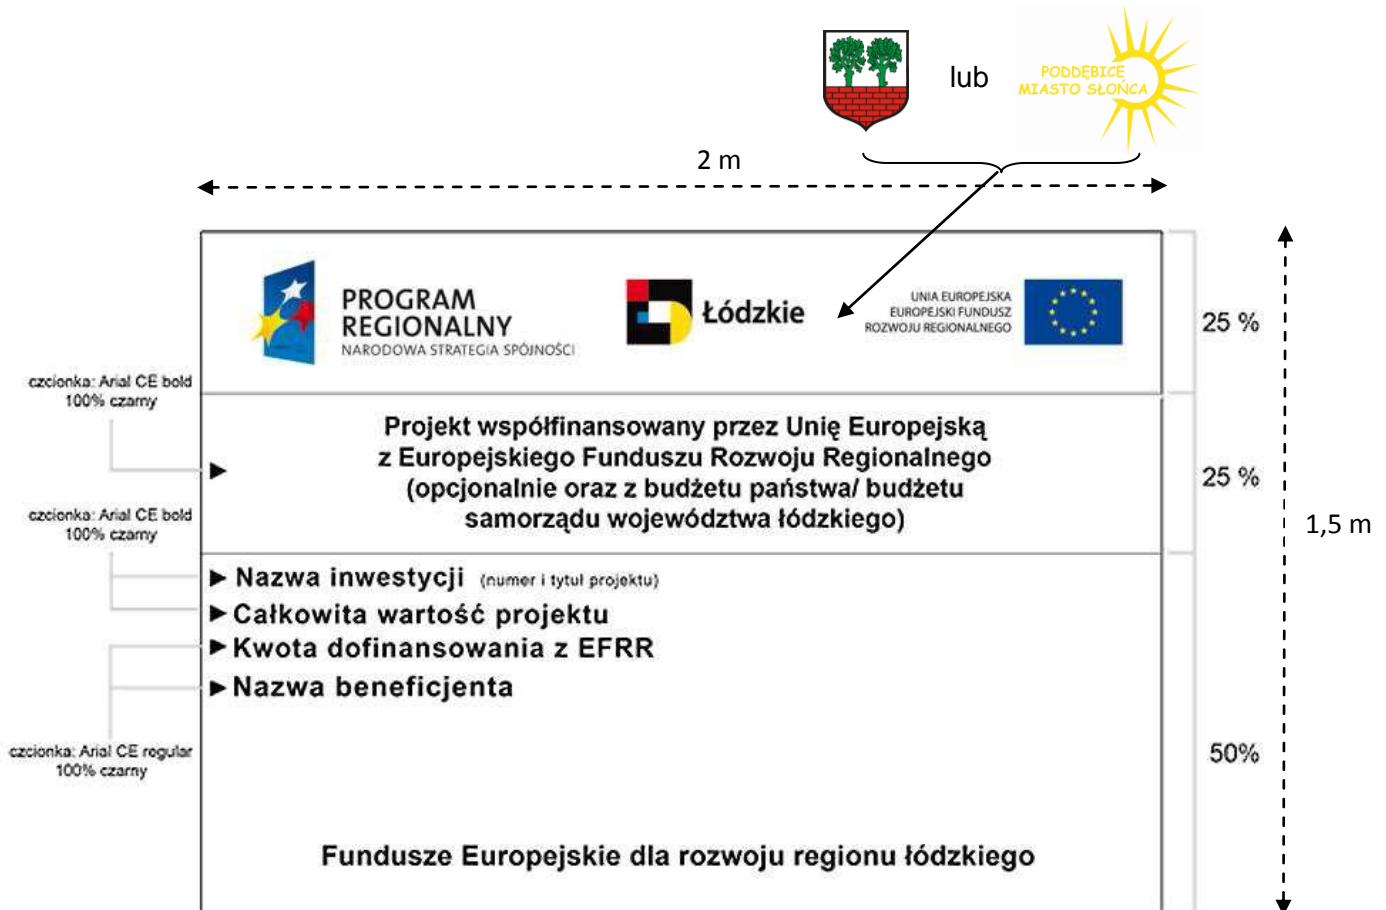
lub

PODDĘBICE
MIASTO SŁOŃCA

2 m

PROGRAM
REGIONALNY
NARODOWA STRATEGIA SPÓJNOŚCI

Łódzkie

UNIA EUROPEJSKA
EUROPEJSKI FUNDUSZ
ROZWOJU REGIONALNEGO

25 %

czcionka: Arial CE bold
100% czarny

Projekt współfinansowany przez Unię Europejską
z Europejskiego Funduszu Rozwoju Regionalnego
(opcjonalnie oraz z budżetu państwa/ budżetu
samorządu województwa łódzkiego)

25 %

1,5 m

czcionka: Arial CE bold
100% czarny

▶ Nazwa inwestycji (numer i tytuł projektu)
▶ Całkowita wartość projektu
▶ Kwota dofinansowania z EFRR
▶ Nazwa beneficjenta

czcionka: Arial CE regular
100% czarny

50%

Fundusze Europejskie dla rozwoju regionu łódzkiego